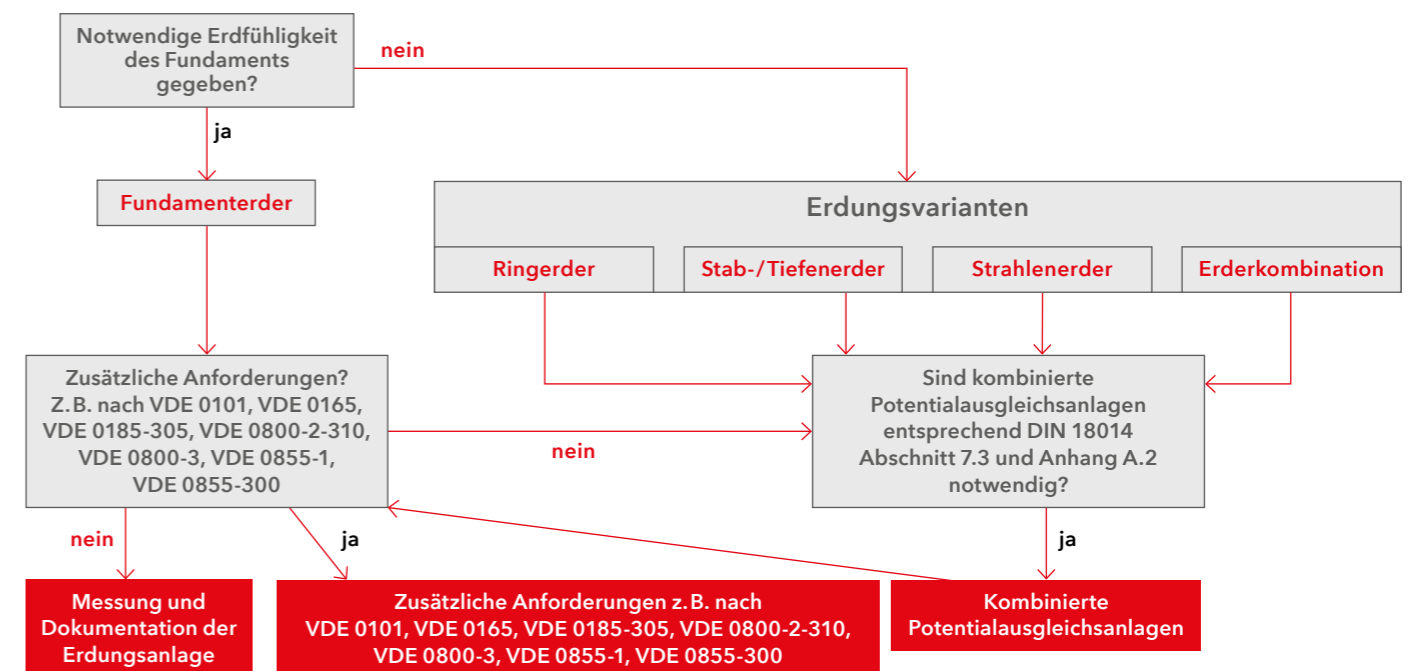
Notwendige Erdfühligkeit des Fundaments gegeben?

nein

ja

Fundamenterder

Erdungsvarianten

Ringerder

Stab-/Tiefenerder

Strahlenerder

Erderkombination

Zusätzliche Anforderungen? Z. B. nach VDE 0101, VDE 0165, VDE 0185-305, VDE 0800-2-310, VDE 0800-3, VDE 0855-1, VDE 0855-300

nein

Sind kombinierte Potentialausgleichsanlagen entsprechend DIN 18014 Abschnitt 7.3 und Anhang A.2 notwendig?

nein

ja

ja

Messung und Dokumentation der Erdungsanlage

Zusätzliche Anforderungen z. B. nach VDE 0101, VDE 0165, VDE 0185-305, VDE 0800-2-310, VDE 0800-3, VDE 0855-1, VDE 0855-300

Kombinierte Potentialausgleichsanlagen